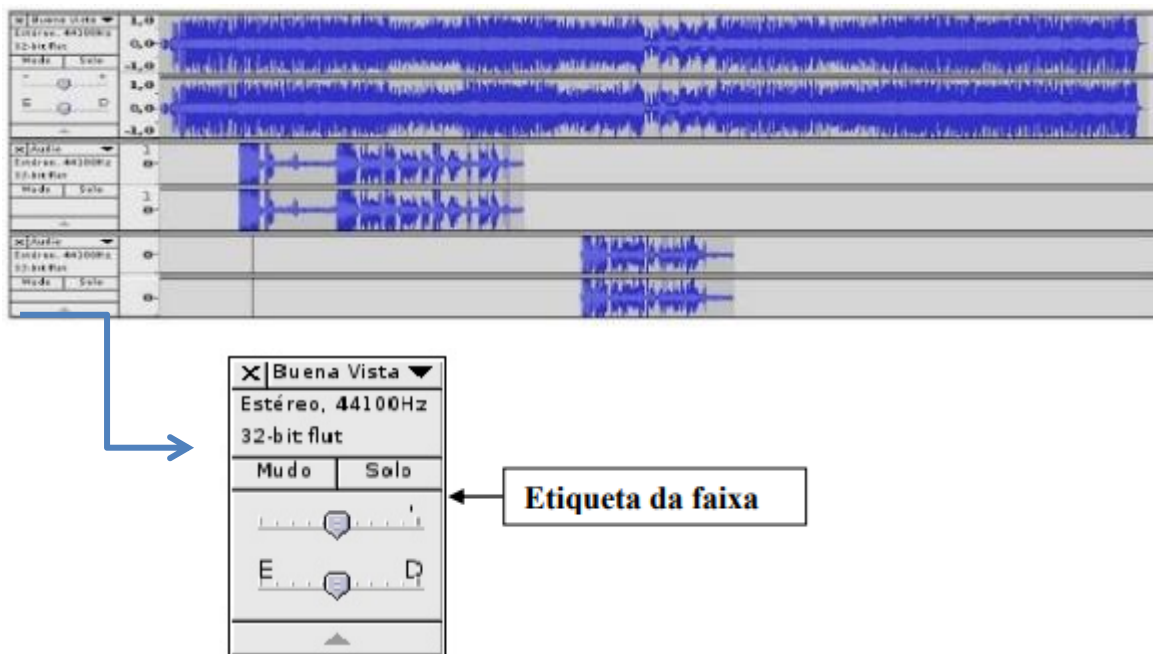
× Buena Vista ▼
Estéreo, 44100Hz
32-bit flut
Mudo | Solo
- +
E D
1,0
0,0
-1,0
1,0
0,0
-1,0

× Audio ▼
Estéreo, 44100Hz
32-bit flut
Mudo | Solo
1
0
1
0

× Audio ▼
Estéreo, 44100Hz
32-bit flut
Mudo | Solo
0
0

× Buena Vista ▼
Estéreo, 44100Hz
32-bit flut
Mudo | Solo
E D

Etiqueta da faixa